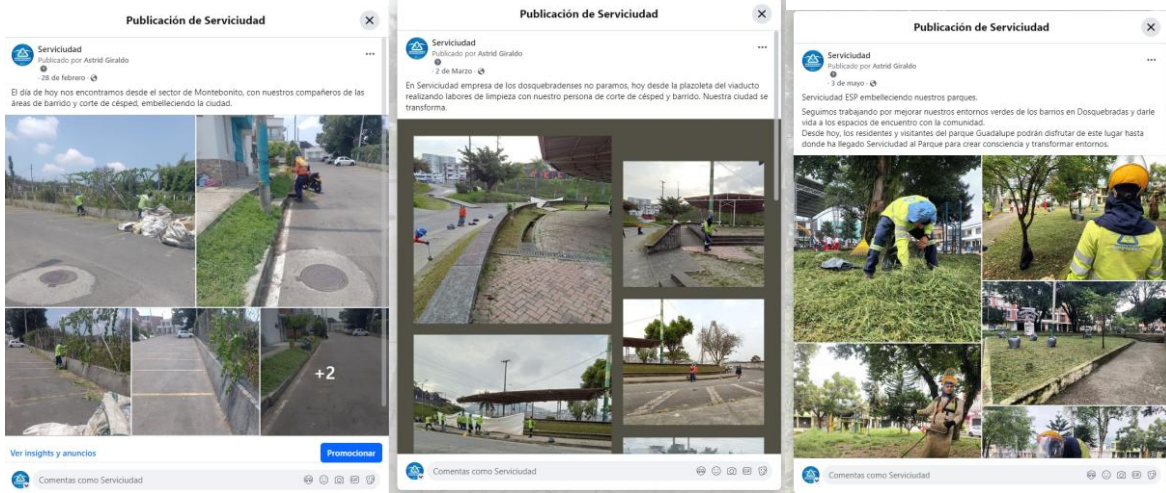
Publicación de Serviciudad

Serviciudad
Publicado por Astrid Giraldo
· 28 de febrero ·

El día de hoy nos encontramos desde el sector de Montebonito, con nuestros compañeros de las áreas de barrido y corte de césped, embelleciendo la ciudad.

+2

Ver insights y anuncios

Promocionar

Comentas como Serviciudad

Publicación de Serviciudad

Serviciudad
Publicado por Astrid Giraldo
· 2 de Marzo ·

En Serviciudad empresa de los dosquebradenses no paramos, hoy desde la plazoleta del viaducto realizando labores de limpieza con nuestro persona de corte de césped y barrido. Nuestra ciudad se transforma.

Comentas como Serviciudad

Publicación de Serviciudad

Serviciudad
Publicado por Astrid Giraldo
· 3 de mayo ·

Serviciudad ESP embelleciendo nuestros parques.
Seguimos trabajando por mejorar nuestros entornos verdes de los barrios en Dosquebradas y darle vida a los espacios de encuentro con la comunidad.
Desde hoy, los residentes y visitantes del parque Guadalupe podrán disfrutar de este lugar hasta donde ha llegado Serviciudad al Parque para crear consciencia y transformar entornos.

Comentas como Serviciudad